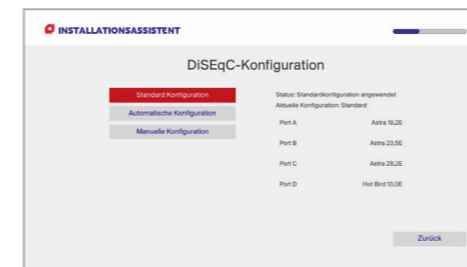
INSTALLATIONSASSISTENT

DiSEqC-Konfiguration

Standard Konfiguration
Automatische Konfiguration
Manuelle Konfiguration

Status: Standardkonfiguration angewendet
Aktuelle Konfiguration: Standard

| Port A | Astra 19,2E |
|---|---|
| Port B | Astra 23,5E |
| Port C | Astra 28,2E |
| Port D | Hot Bird 13,0E |

Zurück